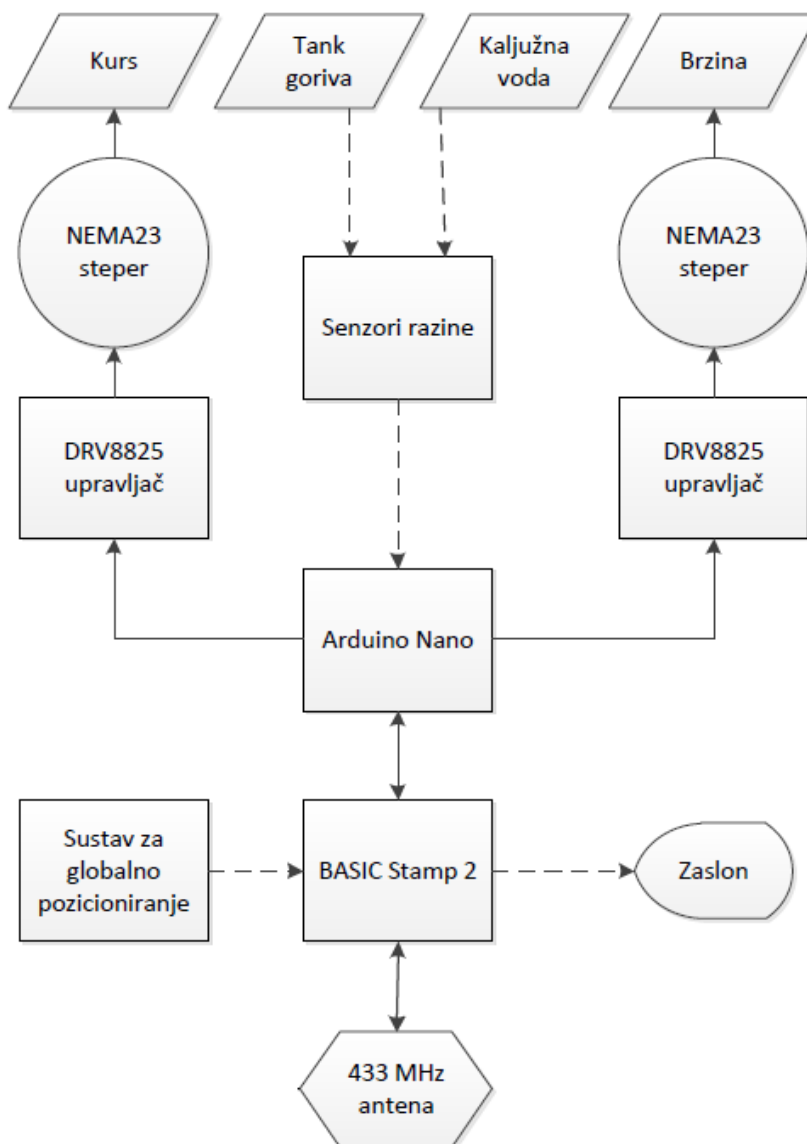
Kurs

Tank goriva

Kaljužna voda

Brzina

NEMA23 steper

Senzori razine

NEMA23 steper

DRV8825 upravljač

DRV8825 upravljač

Arduino Nano

Sustav za globalno pozicioniranje

BASIC Stamp 2

Zaslon

433 MHz antena